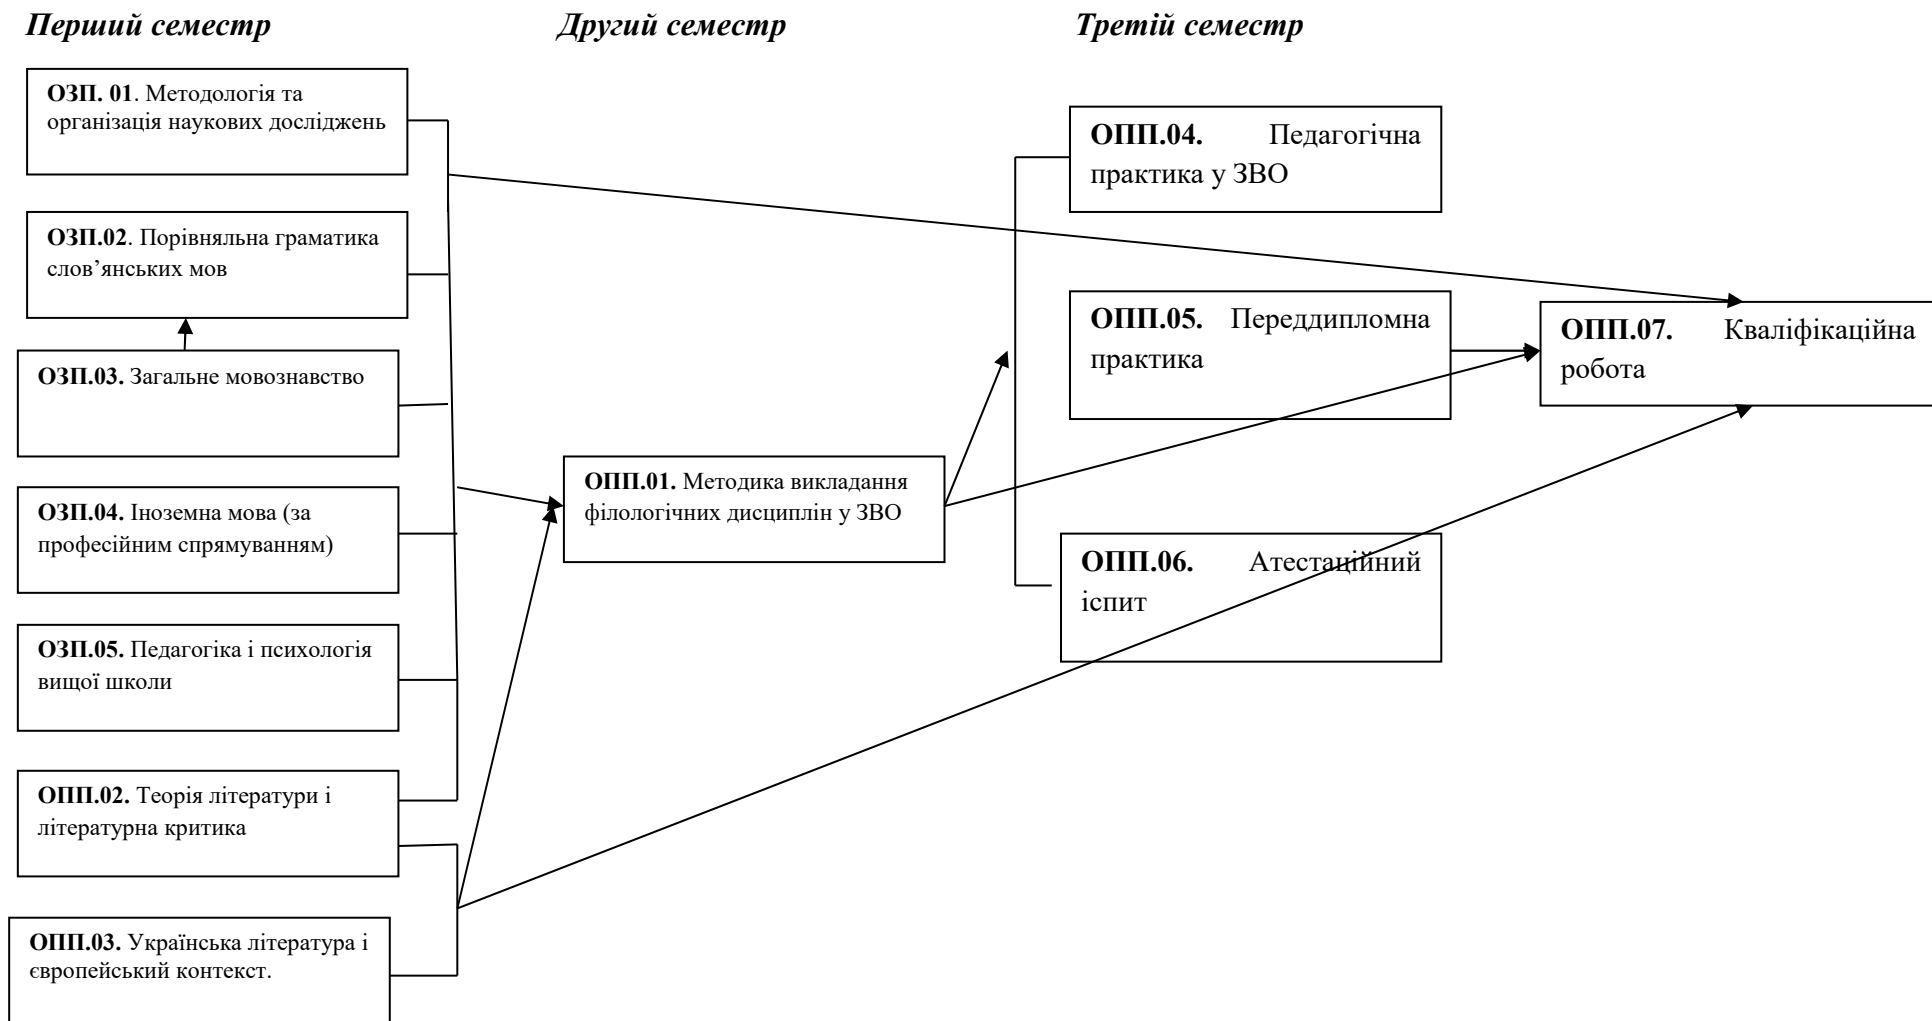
Перший семестр

Другий семестр

Третій семестр

**ОЗП. 01**. Методологія та організація наукових досліджень

**ОЗП.02**. Порівняльна граматика слов’янських мов

**ОЗП.03.** Загальне мовознавство

**ОЗП.04.** Іноземна мова (за професійним спрямуванням)

**ОЗП.05.** Педагогіка і психологія вищої школи

**ОПП.02.** Теорія літератури і літературна критика

**ОПП.03.** Українська література і європейський контекст.

**ОПП.01.** Методика викладання філологічних дисциплін у ЗВО

**ОПП.04.** Педагогічна практика у ЗВО

**ОПП.05.** Переддипломна практика

**ОПП.06.** Атестаційний іспит

**ОПП.07.** Кваліфікаційна робота